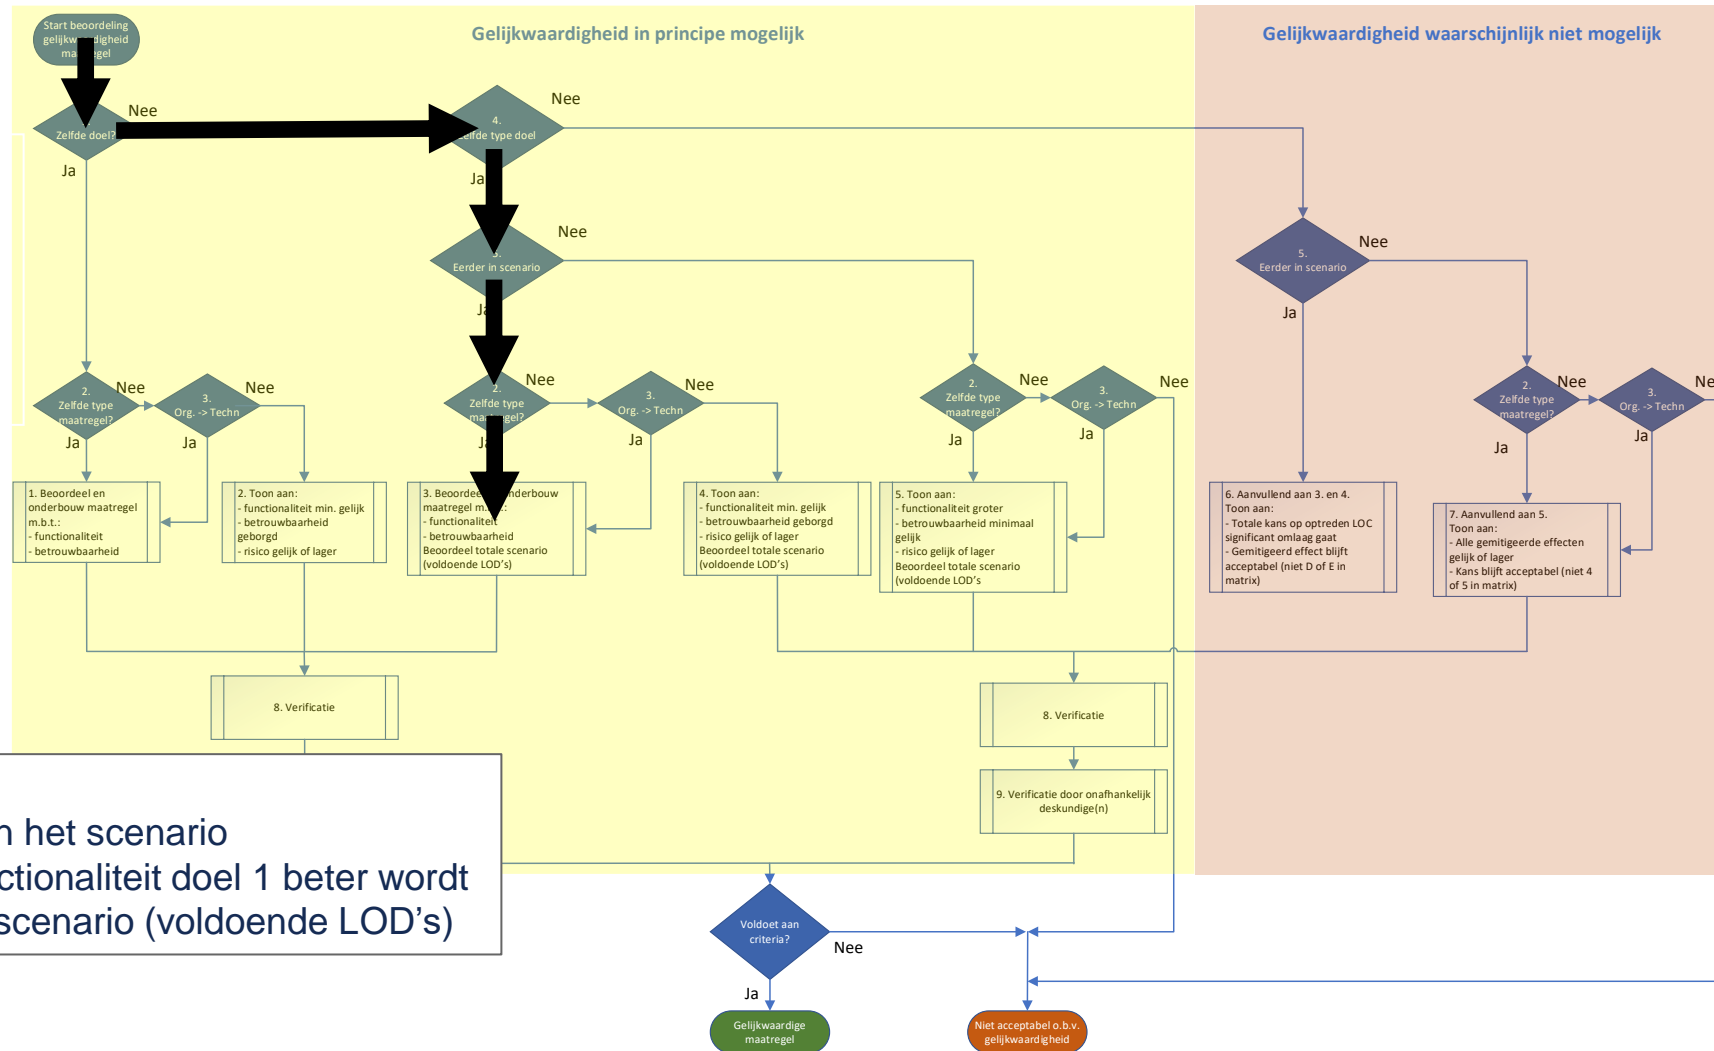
Start beoordeling gelijkwaardigheid maatregel

Gelijkwaardigheid in principe mogelijk

Gelijkwaardigheid waarschijnlijk niet mogelijk

Zelfde doel?

Nee

Ja

4. Zelfde type doel

Nee

Ja

Eerder in scenario

Nee

Ja

2. Zelfde type maatregel?

Nee

Ja

3. Org. -> Techn

Nee

Ja

1. Beoordeel en onderbouw maatregel m.b.t.:
- functionaliteit
- betrouwbaarheid

2. Toon aan:
- functionaliteit min. gelijk
- betrouwbaarheid geborgd
- risico gelijk of lager

2. Zelfde type maatregel?

Nee

Ja

3. Org. -> Techn

Nee

Ja

3. Beoordeel en onderbouw maatregel m.b.t.:
- functionaliteit
- betrouwbaarheid
Beoordeel totale scenario (voldoende LOD's)

4. Toon aan:
- functionaliteit min. gelijk
- betrouwbaarheid geborgd
- risico gelijk of lager
Beoordeel totale scenario (voldoende LOD's)

2. Zelfde type maatregel?

Nee

Ja

3. Org. -> Techn

Nee

Ja

5. Toon aan:
- functionaliteit groter
- betrouwbaarheid minimaal gelijk
- risico gelijk of lager
Beoordeel totale scenario (voldoende LOD's

5. Eerder in scenario

Nee

Ja

2. Zelfde type maatregel?

Nee

Ja

3. Org. -> Techn

Ne

Ja

6. Aanvullend aan 3. en 4.
Toon aan:
- Totale kans op optreden LOC significant omlaag gaat
- Gemitigeerd effect blijft acceptabel (niet D of E in matrix)

7. Aanvullend aan 5.
Toon aan:
- Alle gemitigeerde effecten gelijk of lager
- Kans blijft acceptabel (niet 4 of 5 in matrix)

8. Verificatie

8. Verificatie

9. Verificatie door onafhankelijk deskundige(n)

n het scenario
ctionaliteit doel 1 beter wordt
scenario (voldoende LOD's)

Voldoet aan criteria?

Nee

Ja

Gelijkwaardige maatregel

Niet acceptabel o.b.v. gelijkwaardigheid